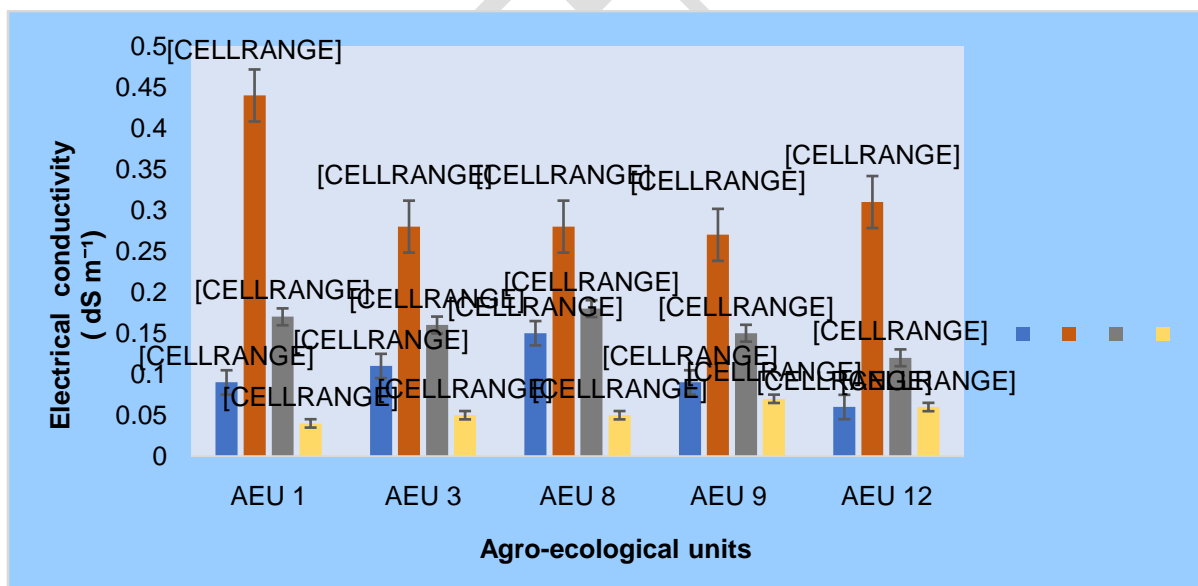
Electrical conductivity ( dS m⁻¹)

0.5
0.45
0.4
0.35
0.3
0.25
0.2
0.15
0.1
0.05
0

[CELLRANGE]
[CELLRANGE]
[CELLRANGE]
[CELLRANGE]
[CELLRANGE]
[CELLRANGE]
[CELLRANGE]
[CELLRANGE]
[CELLRANGE]
[CELLRANGE]
[CELLRANGE]
[CELLRANGE]
[CELLRANGE]
[CELLRANGE]
[CELLRANGE]
[CELLRANGE]
[CELLRANGE]
[CELLRANGE]
[CELLRANGE]
[CELLRANGE]

AEU 1
AEU 3
AEU 8
AEU 9
AEU 12

Agro-ecological units